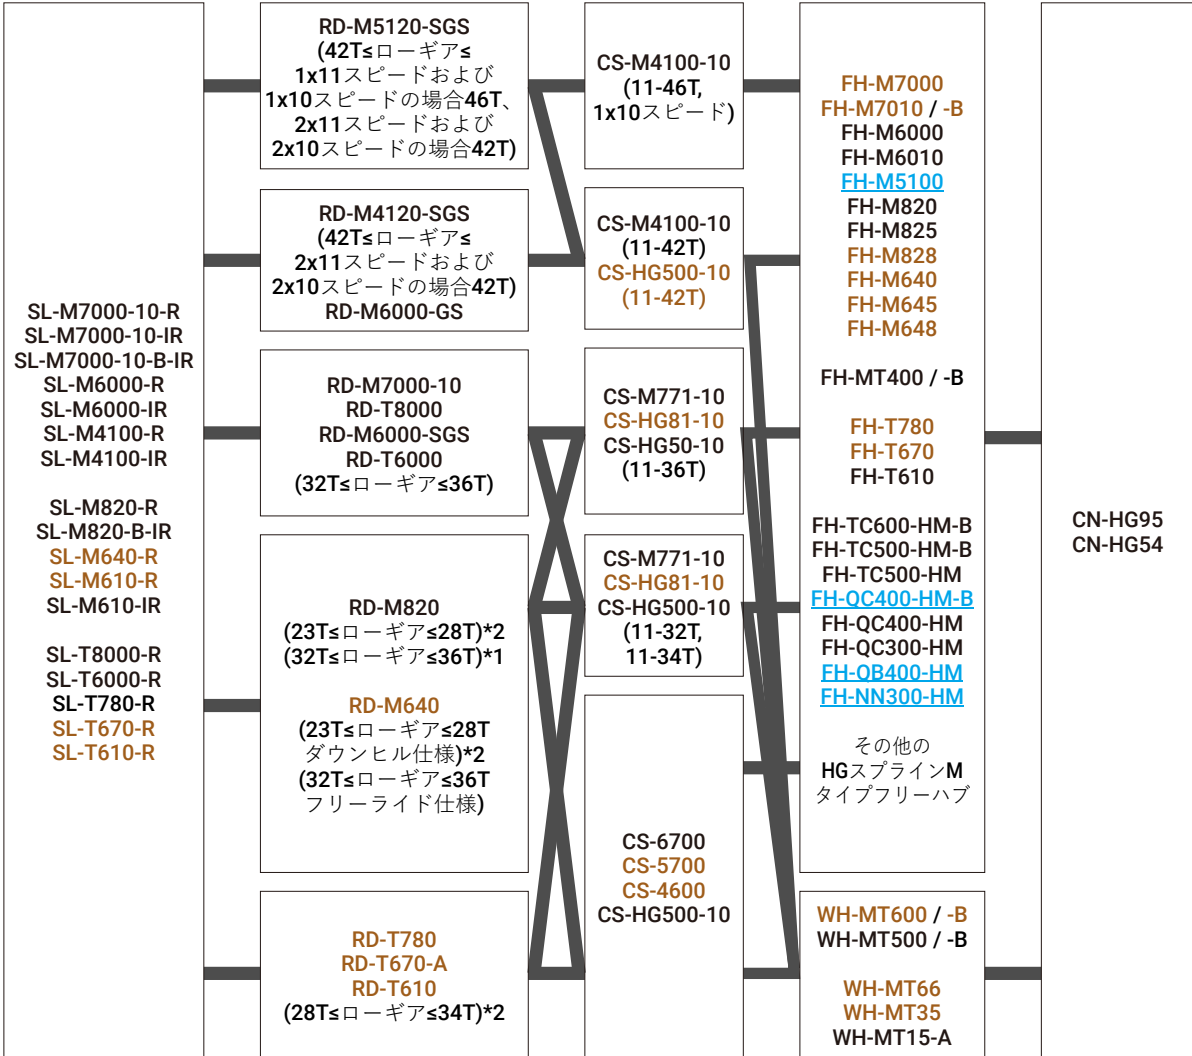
SL-M7000-10-R
SL-M7000-10-IR
SL-M7000-10-B-IR
SL-M6000-R
SL-M6000-IR
SL-M4100-R
SL-M4100-IR

SL-M820-R
SL-M820-B-IR
SL-M640-R
SL-M610-R
SL-M610-IR

SL-T8000-R
SL-T6000-R
SL-T780-R
SL-T670-R
SL-T610-R

RD-M5120-SGS
(42T≤ローギア≤1x11スピードおよび1x10スピードの場合46T、2x11スピードおよび2x10スピードの場合42T)

RD-M4120-SGS
(42T≤ローギア≤2x11スピードおよび2x10スピードの場合42T)
RD-M6000-GS

RD-M7000-10
RD-T8000
RD-M6000-SGS
RD-T6000
(32T≤ローギア≤36T)

RD-M820
(23T≤ローギア≤28T)*2
(32T≤ローギア≤36T)*1

RD-M640
(23T≤ローギア≤28T ダウンヒル仕様)*2
(32T≤ローギア≤36T フリーライド仕様)

RD-T780
RD-T670-A
RD-T610
(28T≤ローギア≤34T)*2

CS-M4100-10
(11-46T, 1x10スピード)

CS-M4100-10
(11-42T)
CS-HG500-10
(11-42T)

CS-M771-10
CS-HG81-10
CS-HG50-10
(11-36T)

CS-M771-10
CS-HG81-10
CS-HG500-10
(11-32T, 11-34T)

CS-6700
CS-5700
CS-4600
CS-HG500-10

FH-M7000
FH-M7010 / -B
FH-M6000
FH-M6010
FH-M5100
FH-M820
FH-M825
FH-M828
FH-M640
FH-M645
FH-M648

FH-MT400 / -B

FH-T780
FH-T670
FH-T610

FH-TC600-HM-B
FH-TC500-HM-B
FH-TC500-HM
FH-QC400-HM-B
FH-QC400-HM
FH-QC300-HM
FH-QB400-HM
FH-NN300-HM

その他の
HGスプラインM
タイプフリーハブ

WH-MT600 / -B
WH-MT500 / -B

WH-MT66
WH-MT35
WH-MT15-A

CN-HG95
CN-HG54